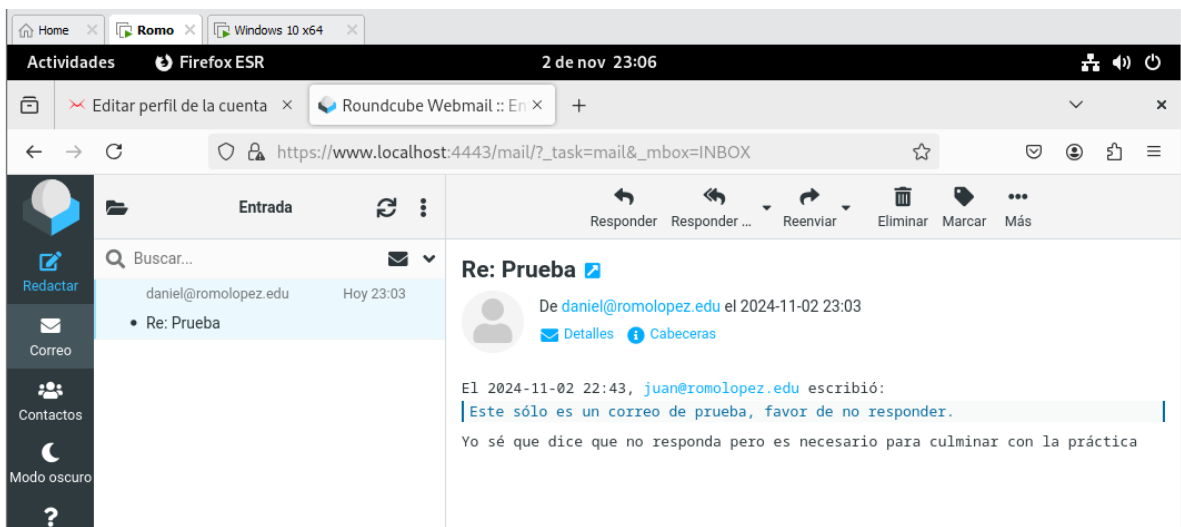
Home
Romo
Windows 10 x64
Actividades
Firefox ESR
2 de nov 23:06
Editar perfil de la cuenta
Roundcube Webmail :: En
https://www.localhost:4443/mail/?_task=mail&_mbox=INBOX
Entrada
Responder
Responder ...
Reenviar
Eliminar
Marcar
Más
Redactar
Correo
Contactos
Modo oscuro
?
Buscar...
daniel@romolopez.edu
Hoy 23:03
Re: Prueba
Re: Prueba
De daniel@romolopez.edu el 2024-11-02 23:03
Detalles
Cabeceras

El 2024-11-02 22:43, juan@romolopez.edu escribió:
Este sólo es un correo de prueba, favor de no responder.

Yo sé que dice que no responda pero es necesario para culminar con la práctica